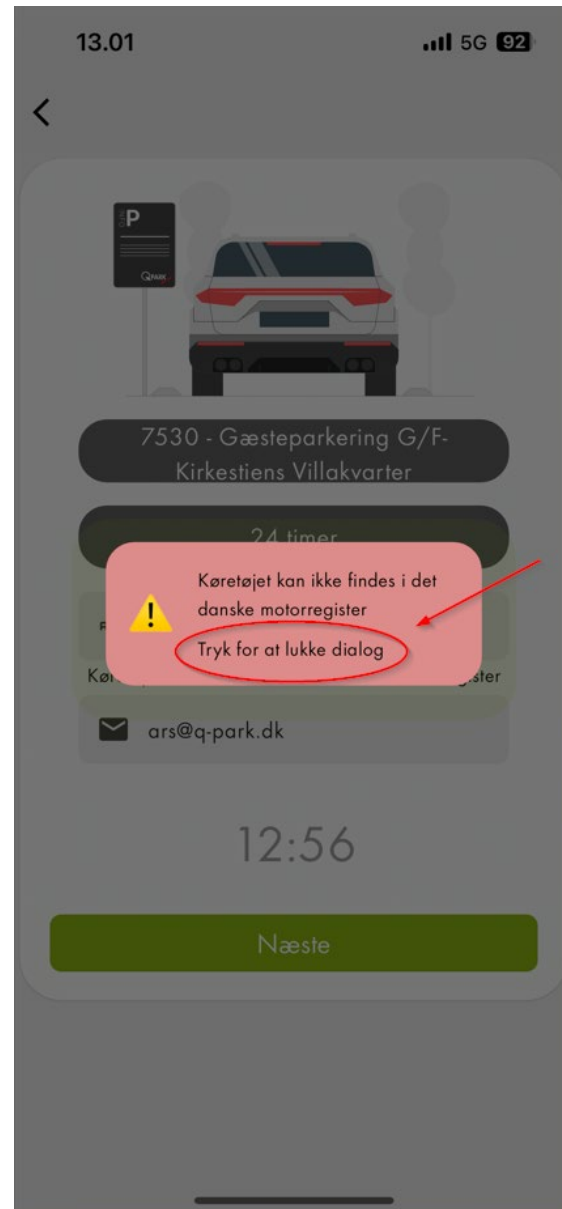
13.01
5G 92

<

P
Q-PARK

7530 - Gæsteparkering G/F-Kirkestiens Villakvarter

24 timer

Køretøjet kan ikke findes i det danske motorregister
Tryk for at lukke dialog

Kø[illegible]ster

ars@q-park.dk

12:56

Næste